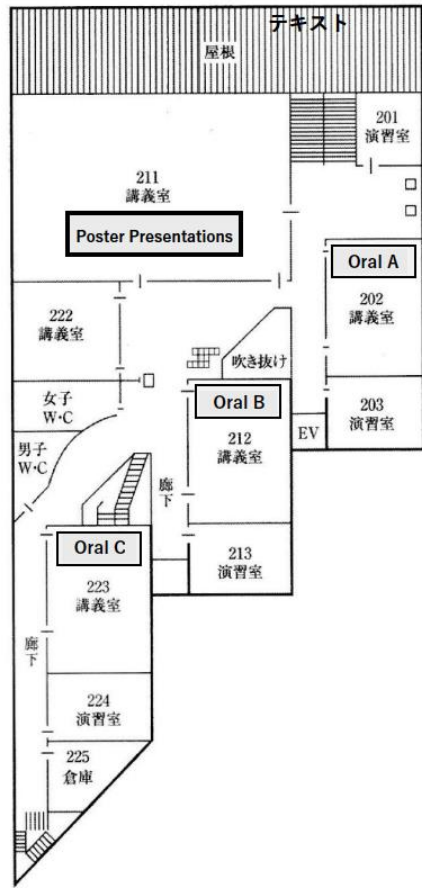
テキスト

屋根

201
演習室

211
講義室

Poster Presentations

Oral A

202
講義室

222
講義室

吹き抜け

女子
W･C

Oral B

203
演習室

EV

男子
W･C

212
講義室

廊下

Oral C

213
演習室

223
講義室

廊下

224
演習室

225
倉庫